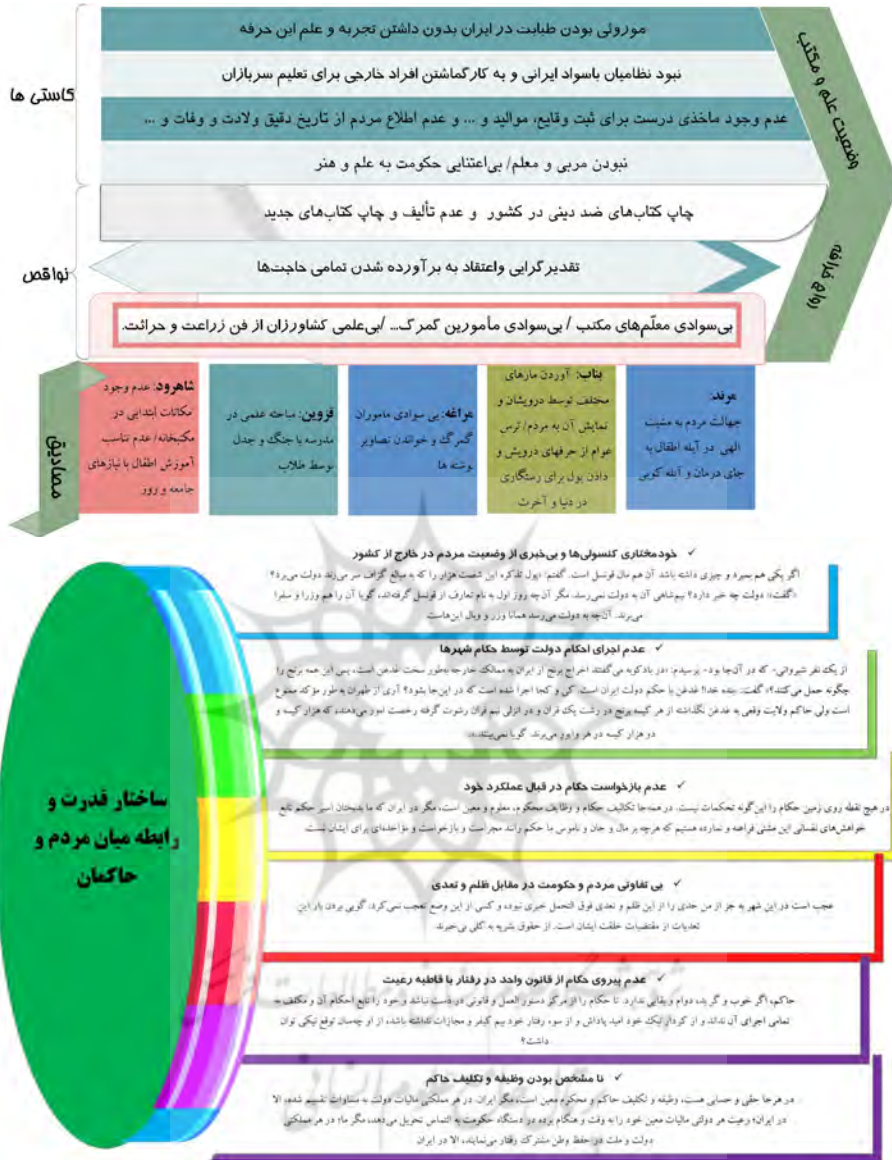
موروثی بودن طبابت در ایران بدون داشتن تجربه و علم این حرفه

نبود نظامیان باسواد ایرانی و به کارگماشتن افراد خارجی برای تعلیم سربازان

عدم وجود ماخذی درست برای ثبت وقایع، موالید و ... و عدم اطلاع مردم از تاریخ دقیق ولادت و وفات و ...

نبودن مربی و معلم/ بی‌اعتنایی حکومت به علم و هنر

کاستی ها

وضعیت علم و مکتب

چاپ کتاب‌های ضد دینی در کشور و عدم تألیف و چاپ کتاب‌های جدید

تقدیرگرایی واعتقاد به برآورده شدن تمامی حاجت‌ها

بی‌سوادی معلّم‌های مکتب / بی‌سوادی مأمورین گمرک... /بی‌علمی کشاورزان از فن زراعت و حراثت.

نواقص

ریشه ها

مصادیق

شاهرود: عدم وجود مکانات ابتدایی در مکتبخانه/ عدم تناسب آموزش اطفال با نیازهای جامعه و روز

قزوین: مباحثه علمی در مدرسه با جنگ و جدل توسط طلاب

مراغه: بی سوادی ماموران گمرک و خواندن تصاویر نوشته ها

بناب: آوردن مارهای مختلف توسط درویشان و نمایش آن به مردم/ ترس عوام از حرفهای درویش و دادن پول برای رستگاری در دنیا و آخرت

مرند: جهالت مردم به مشیت الهی در آبله اطفال به جای درمان و آبله کوبی

ساختار قدرت و رابطه میان مردم و حاکمان

✓ خودمختاری کنسولها و بی‌خبری از وضعیت مردم در خارج از کشور

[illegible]

✓ عدم اجرای احکام دولت توسط حکام شهرها

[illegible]

✓ عدم بازخواست حکام در قبال عملکرد خود

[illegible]

✓ بی تفاوتی مردم و حکومت در مقابل ظلم و تعدی

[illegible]

✓ عدم پیروی حکام از قانون واحد در رفتار با قاطبه رعیت

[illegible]

✓ نا مشخص بودن وظیفه و تکلیف حاکم

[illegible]